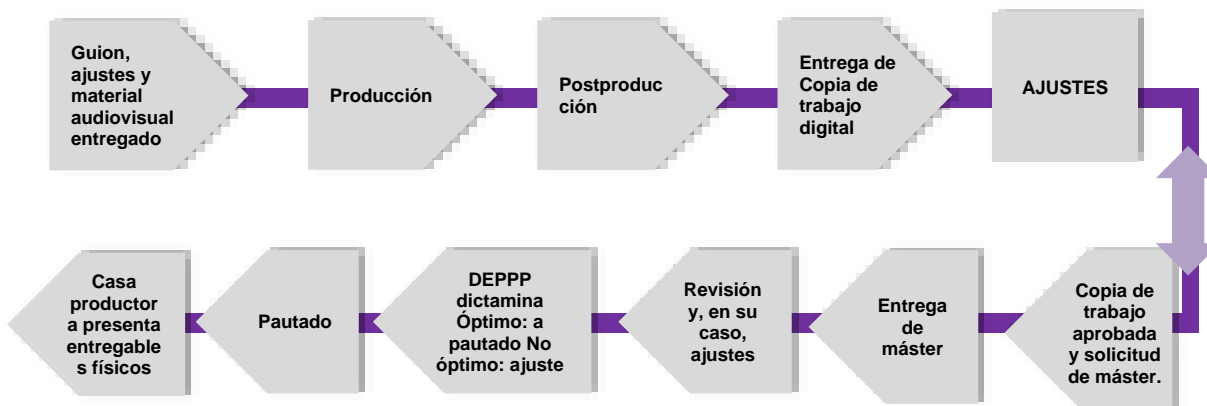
Guion, ajustes y material audiovisual entregado

Producción

Postproducción

Entrega de Copia de trabajo digital

AJUSTES

Copia de trabajo aprobada y solicitud de máster.

Entrega de máster

Revisión y, en su caso, ajustes

DEPPP dictamina Óptimo: a pautado No óptimo: ajuste

Pautado

Casa productora presenta entregables físicos